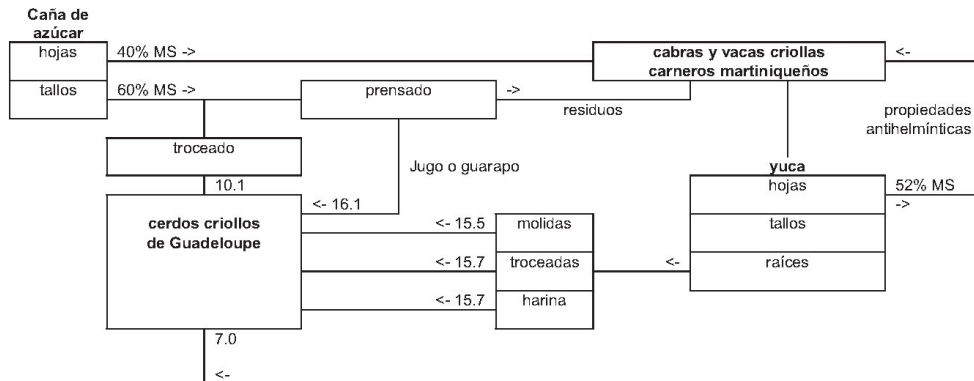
Caña de azúcar

hojas

tallos

40% MS ->

60% MS ->

cabras y vacas criollas carneros martiniqueños

<-

prensado

->

residuos

propiedades antihelmínticas

troceado

Jugo o guarapo

10.1

<- 16.1

yuca

hojas

52% MS ->

cerdos criollos de Guadeloupe

<- 15.5

molidas

tallos

<- 15.7

troceadas

<-

raíces

<- 15.7

harina

7.0

<-